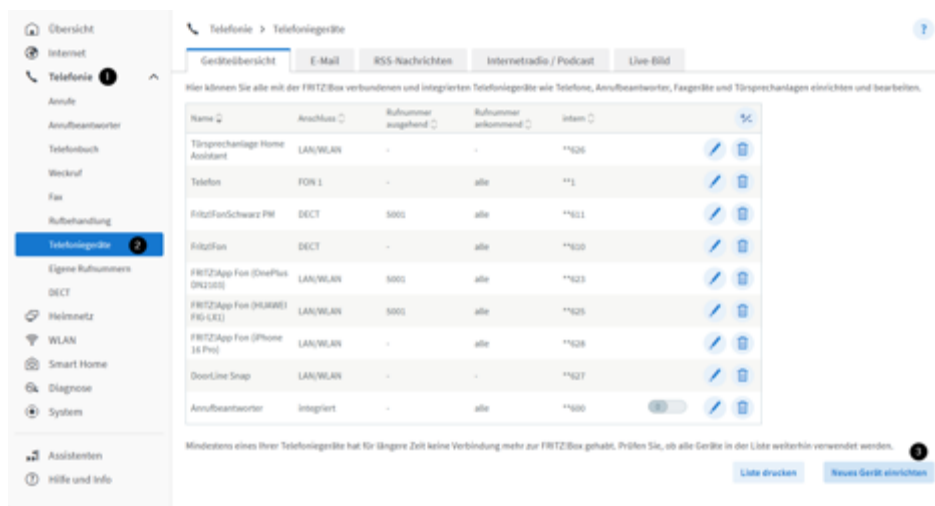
Übersicht
Internet
Telefonie 1
Anrufe
Anrufbeantworter
Telefonbuch
Weckruf
Fax
Rufbehandlung
Telefoniegeräte 2
Eigene Rufnummern
DECT
Heimnetz
WLAN
Smart Home
Diagnose
System
Assistenten
Hilfe und Info

Telefonie > Telefoniegeräte

?

Geräteübersicht | E-Mail | RSS-Nachrichten | Internetradio / Podcast | Live-Bild

Hier können Sie alle mit der FRITZ!Box verbundenen und integrierten Telefoniegeräte wie Telefone, Anrufbeantworter, Faxgeräte und Türsprechanlagen einrichten und bearbeiten.

| Name | Anschluss | Rufnummer ausgehend | Rufnummer ankommend | intern | |
|---|---|---|---|---|---|
| Türsprechanlage Home Assistant | LAN/WLAN | - | - | **626 | |
| Telefon | FON 1 | - | alle | **1 | |
| Fritz!FonSchwarz PW | DECT | 5001 | alle | **611 | |
| FritzFon | DECT | - | alle | **610 | |
| FRITZ!App Fon (OnePlus DN2103) | LAN/WLAN | 5001 | alle | **623 | |
| FRITZ!App Fon (HUAWEI FIG-LX1) | LAN/WLAN | 5001 | alle | **625 | |
| FRITZ!App Fon (iPhone 16 Pro) | LAN/WLAN | - | alle | **628 | |
| DoorLine Snap | LAN/WLAN | - | - | **627 | |
| Anrufbeantworter | integriert | - | alle | **600 | |

Mindestens eines Ihrer Telefoniegeräte hat für längere Zeit keine Verbindung mehr zur FRITZ!Box gehabt. Prüfen Sie, ob alle Geräte in der Liste weiterhin verwendet werden.

3

Liste drucken
Neues Gerät einrichten